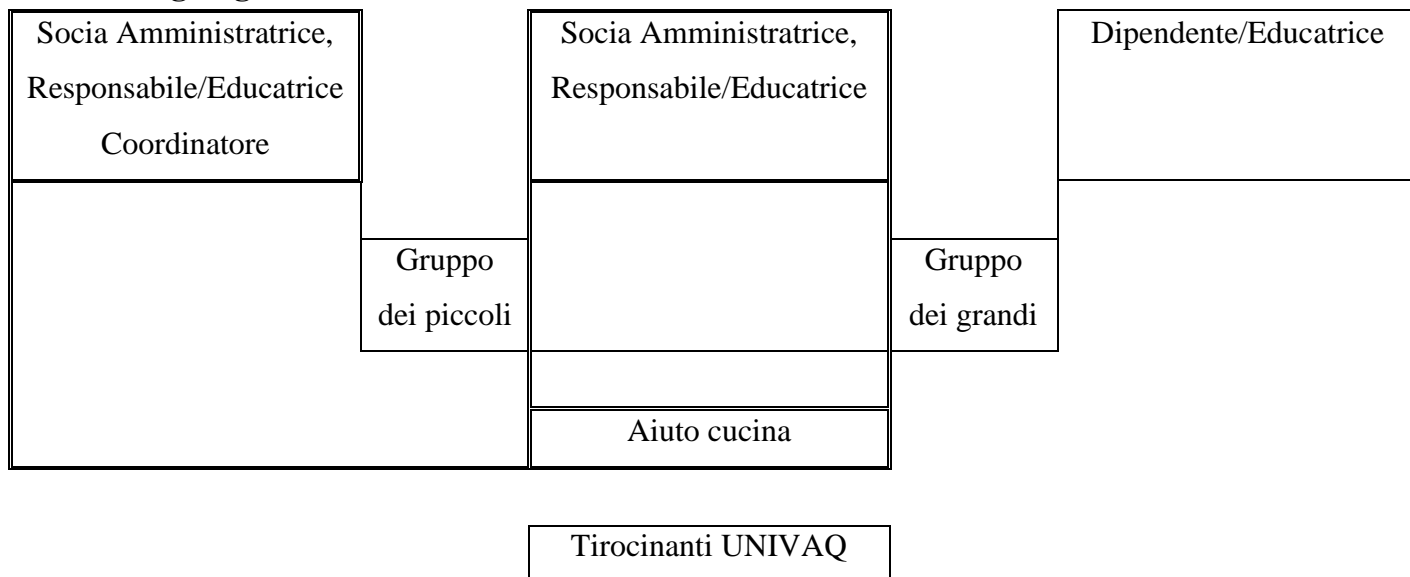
Socia Amministratrice, Responsabile/Educatrice Coordinatore

Socia Amministratrice, Responsabile/Educatrice

Dipendente/Educatrice

Gruppo dei piccoli

Gruppo dei grandi

Aiuto cucina

Tirocinanti UNIVAQ